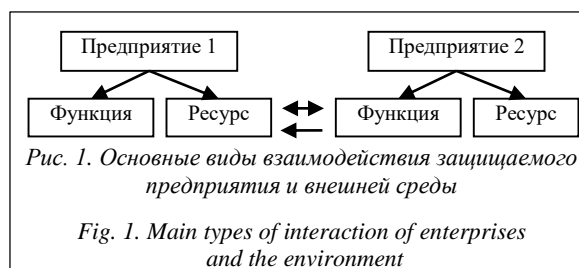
Предприятие 1

Функция

Ресурс

Предприятие 2

Функция

Ресурс

Рис. 1. Основные виды взаимодействия защищаемого предприятия и внешней среды

Fig. 1. Main types of interaction of enterprises and the environment